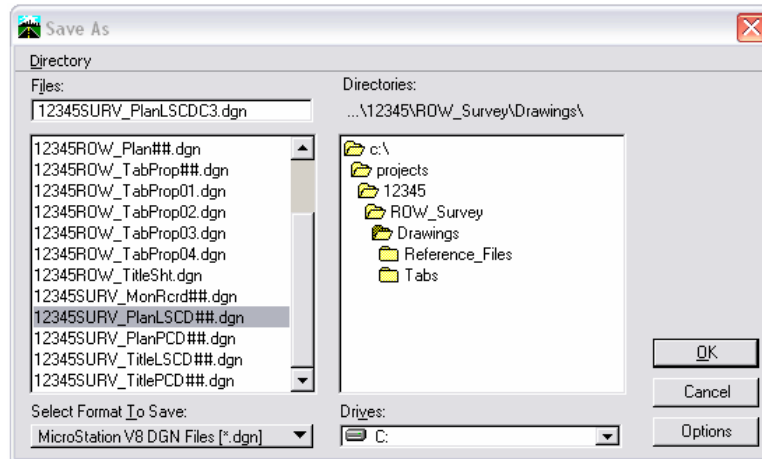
Save As

Directory

Files:

12345SURV_PlanLSCDC3.dgn

Directories:

...\12345\ROW_Survey\Drawings\

12345ROW_Plan##.dgn
12345ROW_TabProp##.dgn
12345ROW_TabProp01.dgn
12345ROW_TabProp02.dgn
12345ROW_TabProp03.dgn
12345ROW_TabProp04.dgn
12345ROW_TitleSht.dgn
12345SURV_MonRcrd##.dgn
12345SURV_PlanLSCD##.dgn
12345SURV_PlanPCD##.dgn
12345SURV_TitleLSCD##.dgn
12345SURV_TitlePCD##.dgn

c:\
projects
12345
ROW_Survey
Drawings
Reference_Files
Tabs

OK

Cancel

Select Format To Save:

MicroStation V8 DGN Files [*.dgn]

Drives:

C:

Options